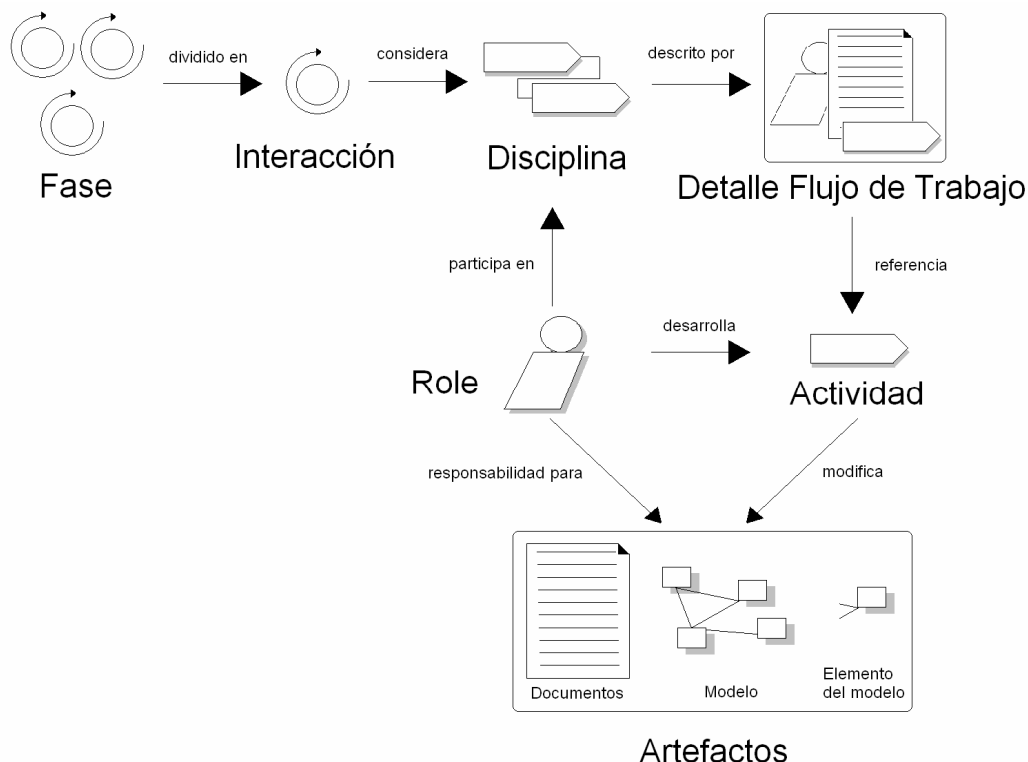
dividido en

considera

descrito por

Fase

Interacción

Disciplina

Detalle Flujo de Trabajo

participa en

referencia

desarrolla

Role

Actividad

responsabilidad para

modifica

Documentos

Modelo

Elemento del modelo

Artefactos